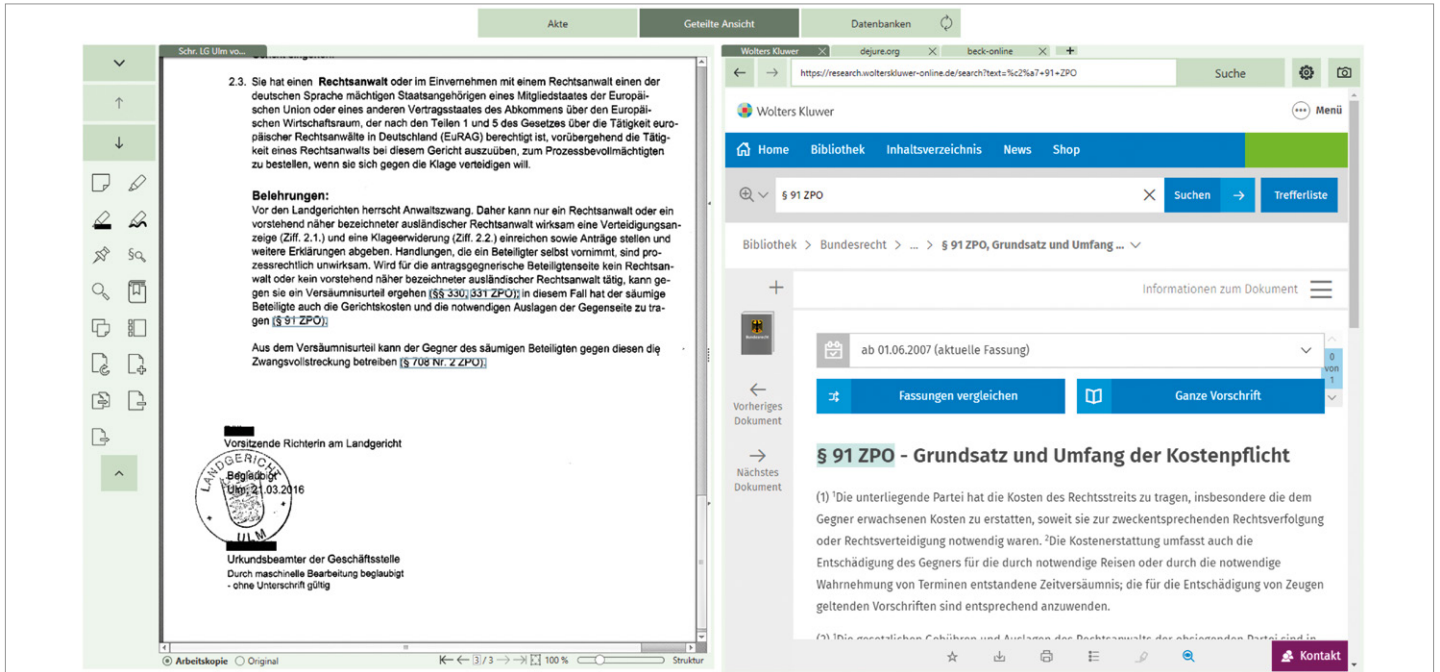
Akte
Geteilte Ansicht
Datenbanken

Schr. LG Ulm vo...

2.3. Sie hat einen **Rechtsanwalt** oder im Einvernehmen mit einem Rechtsanwalt einen der deutschen Sprache mächtigen Staatsangehörigen eines Mitgliedstaates der Europäischen Union oder eines anderen Vertragsstaates des Abkommens über den Europäischen Wirtschaftsraum, der nach den Teilen 1 und 5 des Gesetzes über die Tätigkeit europäischer Rechtsanwälte in Deutschland (EuRAG) berechtigt ist, vorübergehend die Tätigkeit eines Rechtsanwalts bei diesem Gericht auszuüben, zum Prozessbevollmächtigten zu bestellen, wenn sie sich gegen die Klage verteidigen will.

**Belehrungen:**
Vor den Landgerichten herrscht Anwaltszwang. Daher kann nur ein Rechtsanwalt oder ein vorstehend näher bezeichneter ausländischer Rechtsanwalt wirksam eine Verteidigungsanzeige (Ziff. 2.1.) und eine Klageerwiderung (Ziff. 2.2.) einreichen sowie Anträge stellen und weitere Erklärungen abgeben. Handlungen, die ein Beteiligter selbst vornimmt, sind prozessrechtlich unwirksam. Wird für die antragsgegnerische Beteiligtenseite kein Rechtsanwalt oder kein vorstehend näher bezeichneter ausländischer Rechtsanwalt tätig, kann gegen sie ein Versäumnisurteil ergehen (§§ 330, 331 ZPO); in diesem Fall hat der säumige Beteiligte auch die Gerichtskosten und die notwendigen Auslagen der Gegenseite zu tragen (§ 91 ZPO).

Aus dem Versäumnisurteil kann der Gegner des säumigen Beteiligten gegen diesen die Zwangsvollstreckung betreiben (§ 708 Nr. 2 ZPO).

Vorsitzende Richterin am Landgericht

LANDGERICHT
Beglaubigt
Ulm, 21.03.2016
ULM

Urkundsbeamter der Geschäftsstelle
Durch maschinelle Bearbeitung beglaubigt - ohne Unterschrift gültig

Arbeitskopie Original 3 / 3 100 % Struktur

Wolters Kluwer
dejure.org
beck-online
https://research.wolterskluwer-online.de/search?text=%c2%a7+91+ZPO
Suche

Wolters Kluwer
Menü
Home Bibliothek Inhaltsverzeichnis News Shop
§ 91 ZPO
Suchen
Trefferliste
Bibliothek > Bundesrecht > ... > § 91 ZPO, Grundsatz und Umfang ...
Informationen zum Dokument
ab 01.06.2007 (aktuelle Fassung)
0 von 1
Fassungen vergleichen
Ganze Vorschrift
Vorheriges Dokument
Nächstes Dokument

§ 91 ZPO - Grundsatz und Umfang der Kostenpflicht

(1) $^1$Die unterliegende Partei hat die Kosten des Rechtsstreits zu tragen, insbesondere die dem Gegner erwachsenen Kosten zu erstatten, soweit sie zur zweckentsprechenden Rechtsverfolgung oder Rechtsverteidigung notwendig waren. $^2$Die Kostenerstattung umfasst auch die Entschädigung des Gegners für die durch notwendige Reisen oder durch die notwendige Wahrnehmung von Terminen entstandene Zeitversäumnis; die für die Entschädigung von Zeugen geltenden Vorschriften sind entsprechend anzuwenden.

(2) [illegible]

Kontakt